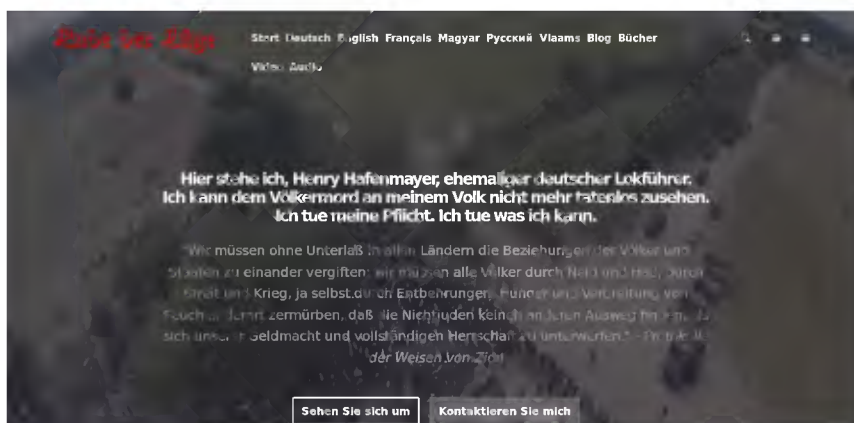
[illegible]

Start Deutsch English Français Magyar Русский Vlaams Blog Bücher Video Audio

Hier stehe ich, Henry Hafenmayer, ehemaliger deutscher Lokführer. Ich kann dem Völkermord an meinem Volk nicht mehr tatenlos zusehen. Ich tue meine Pflicht. Ich tue was ich kann.

"Wir müssen ohne Unterlaß in allen Ländern die Beziehungen der Völker und Staaten zu einander vergiften; wir müssen alle Völker durch Neid und Haß, durch Streit und Krieg, ja selbst durch Entbehrungen, Hunger und Verbreitung von Seuchen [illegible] zermürben, daß die Nichtjuden keinen anderen Ausweg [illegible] sich unserer Geldmacht und vollständigen Herrschaft zu unterwerfen." – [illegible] der Weisen von Zion

Sehen Sie sich um Kontaktieren Sie mich